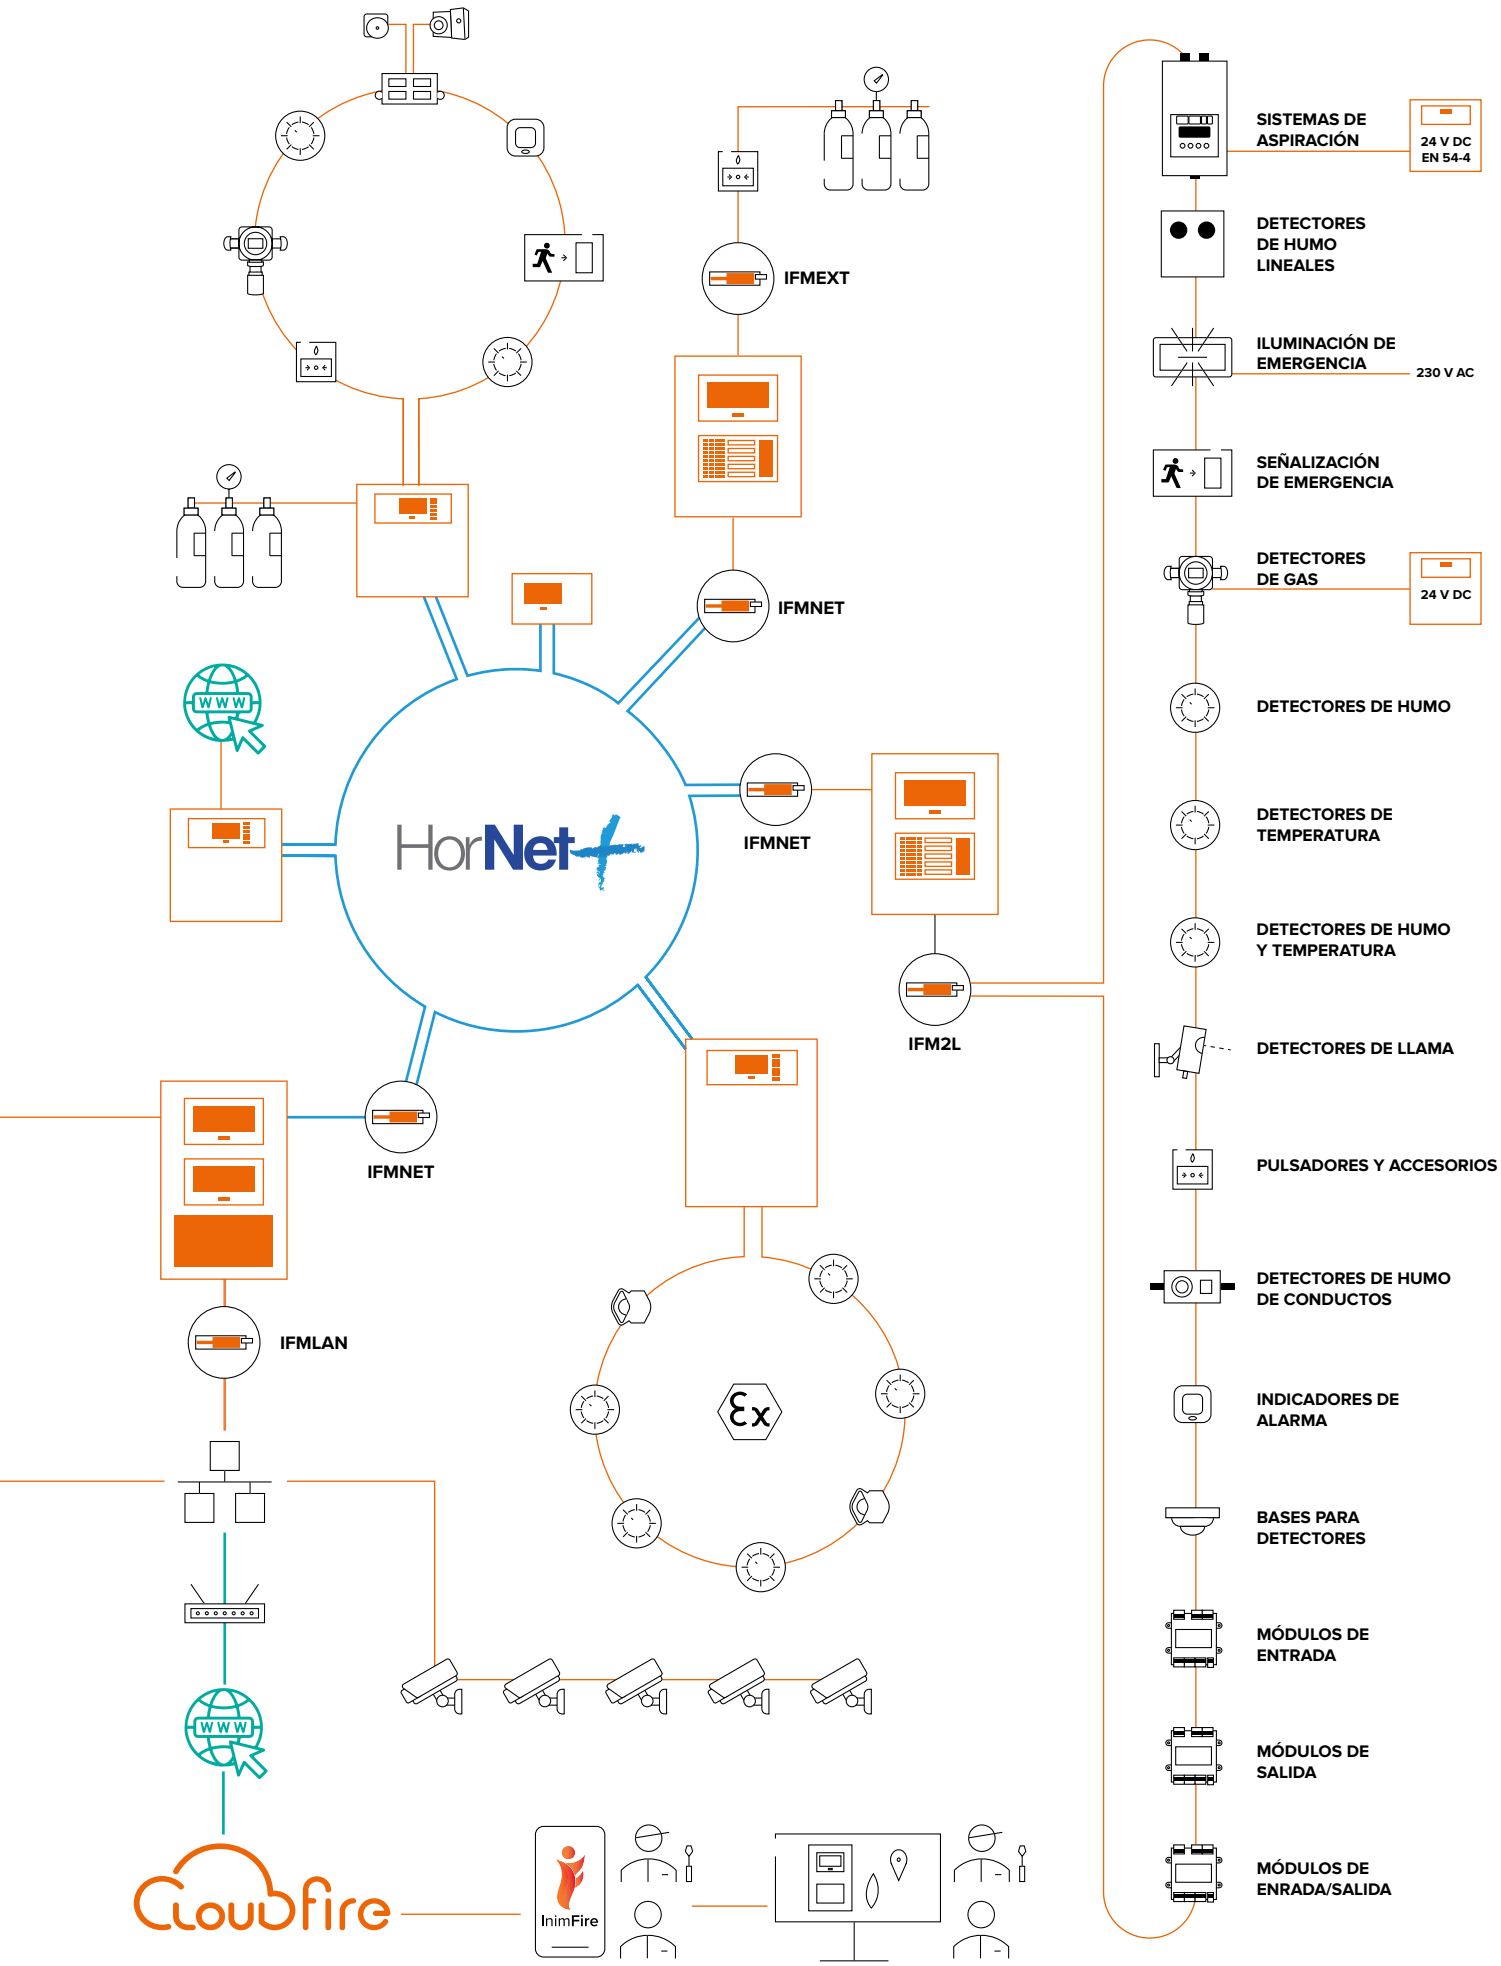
IFMEXT

SISTEMAS DE ASPIRACIÓN

24 V DC EN 54-4

DETECTORES DE HUMO LINEALES

ILUMINACIÓN DE EMERGENCIA

230 V AC

SEÑALIZACIÓN DE EMERGENCIA

DETECTORES DE GAS

24 V DC

IFMNET

DETECTORES DE HUMO

HorNet+

IFMNET

DETECTORES DE TEMPERATURA

DETECTORES DE HUMO Y TEMPERATURA

IFM2L

DETECTORES DE LLAMA

IFMNET

PULSADORES Y ACCESORIOS

DETECTORES DE HUMO DE CONDUCTOS

IFMLAN

INDICADORES DE ALARMA

BASES PARA DETECTORES

MÓDULOS DE ENTRADA

MÓDULOS DE SALIDA

MÓDULOS DE ENRADA/SALIDA

CloudFire

InimFire